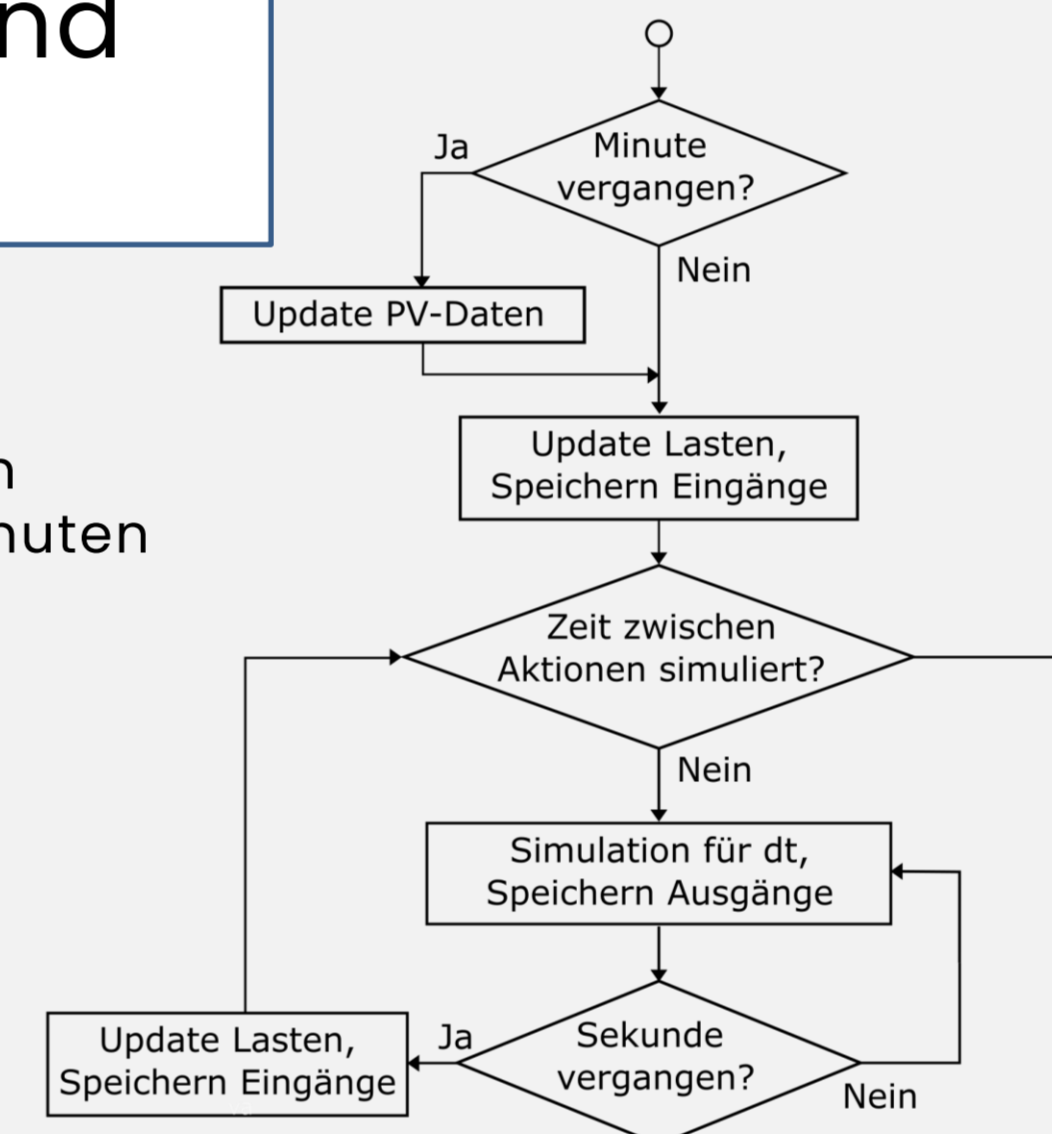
nd

n
nuten

Minute vergangen?

Ja

Nein

Update PV-Daten

Update Lasten, Speichern Eingänge

Zeit zwischen Aktionen simuliert?

Nein

Simulation für dt, Speichern Ausgänge

Sekunde vergangen?

Ja

Nein

Update Lasten, Speichern Eingänge